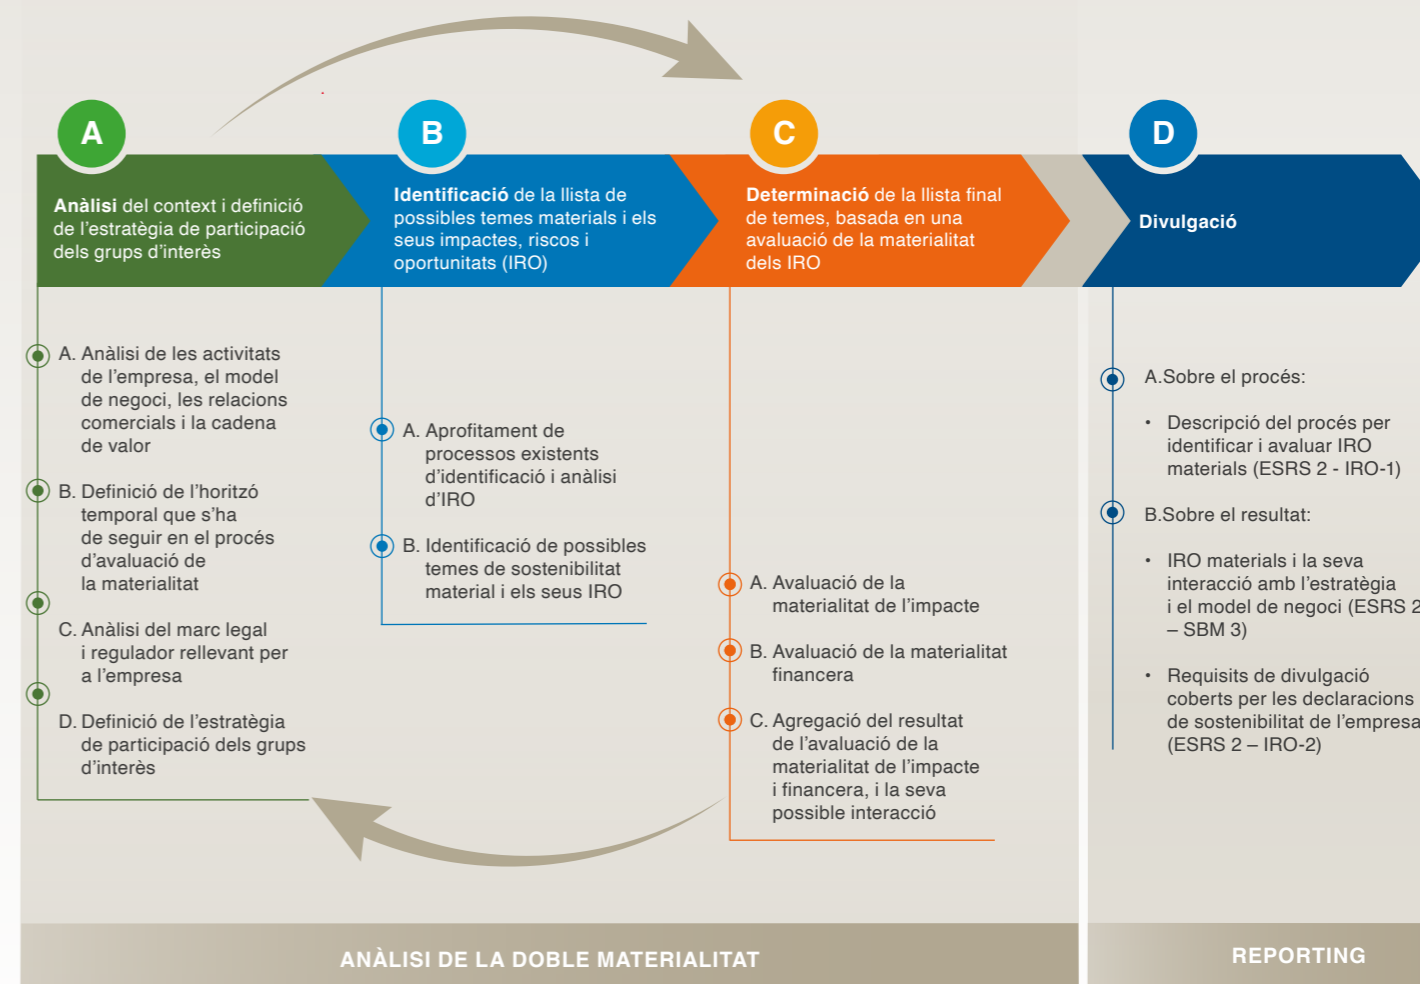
A

**Anàlisi** del context i definició de l'estratègia de participació dels grups d'interès

A. Anàlisi de les activitats de l'empresa, el model de negoci, les relacions comercials i la cadena de valor

B. Definició de l'horitzó temporal que s'ha de seguir en el procés d'avaluació de la materialitat

C. Anàlisi del marc legal i regulador rellevant per a l'empresa

D. Definició de l'estratègia de participació dels grups d'interès

B

**Identificació** de la llista de possibles temes materials i els seus impactes, riscos i oportunitats (IRO)

A. Aprofitament de processos existents d'identificació i anàlisi d'IRO

B. Identificació de possibles temes de sostenibilitat material i els seus IRO

C

**Determinació** de la llista final de temes, basada en una avaluació de la materialitat dels IRO

A. Avaluació de la materialitat de l'impacte

B. Avaluació de la materialitat financera

C. Agregació del resultat de l'avaluació de la materialitat de l'impacte i financera, i la seva possible interacció

D

**Divulgació**

A.Sobre el procés:

• Descripció del procés per identificar i avaluar IRO materials (ESRS 2 - IRO-1)

B.Sobre el resultat:

• IRO materials i la seva interacció amb l'estratègia i el model de negoci (ESRS 2 – SBM 3)

• Requisits de divulgació coberts per les declaracions de sostenibilitat de l'empresa (ESRS 2 – IRO-2)

ANÀLISI DE LA DOBLE MATERIALITAT

REPORTING